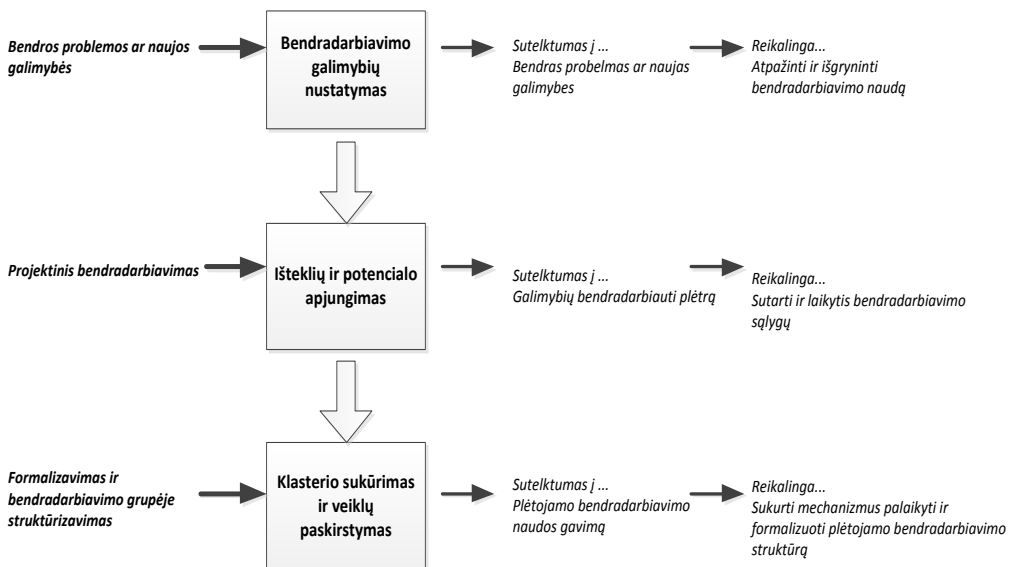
Bendros problemos ar naujos galimybės

Bendradarbiavimo galimybių nustatymas

Sutelktumas į ...
Bendras probelmas ar naujas galimybes

Reikalinga...
Atpažinti ir išgryninti bendradarbiavimo naudą

Projektinis bendradarbiavimas

Išteklių ir potencialo apjungimas

Sutelktumas į ...
Galimybių bendradarbiauti plėtrą

Reikalinga...
Sutarti ir laikytis bendradarbiavimo sąlygų

Formalizavimas ir bendradarbiavimo grupėje struktūrizavimas

Klasterio sukūrimas ir veiklų paskirstymas

Sutelktumas į ...
Plėtojamo bendradarbiavimo naudos gavimą

Reikalinga...
Sukurti mechanizmus palaikyti ir formalizuoti plėtojamo bendradarbiavimo struktūrą